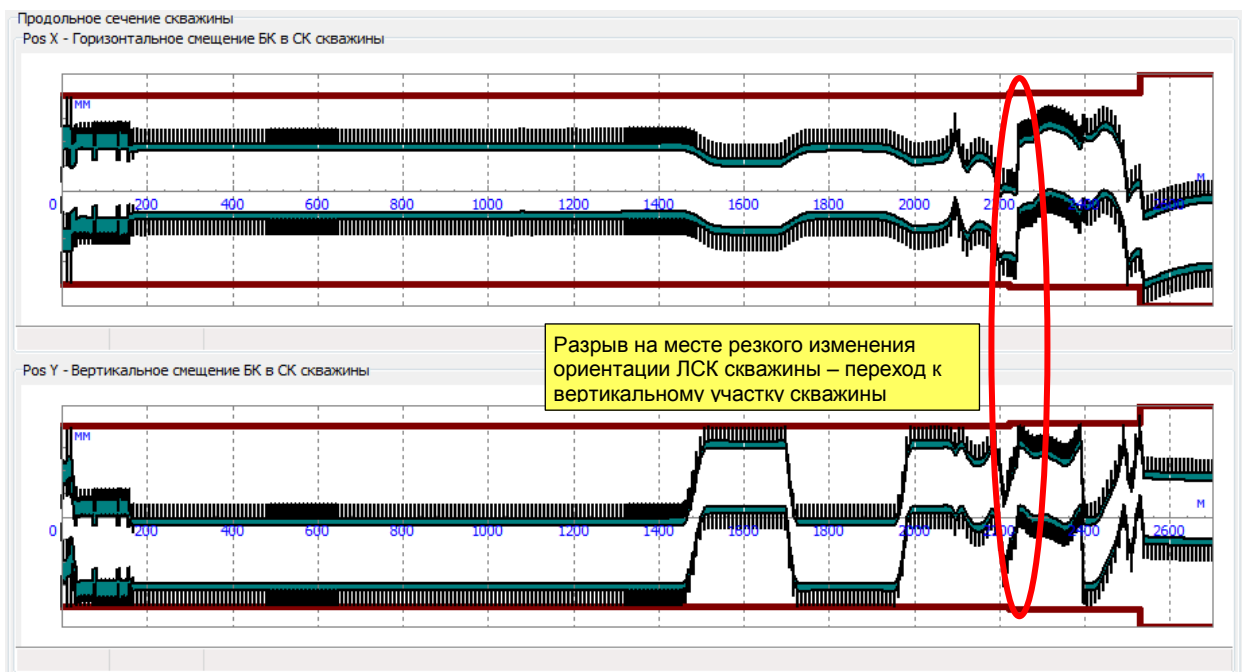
Продольное сечение скважины

Pos X - Горизонтальное смещение БК в СК скважины

мм

0 200 400 600 800 1000 1200 1400 1600 1800 2000 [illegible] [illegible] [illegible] м

Разрыв на месте резкого изменения ориентации ЛСК скважины – переход к вертикальному участку скважины

Pos Y - Вертикальное смещение БК в СК скважины

мм

0 200 400 600 800 1000 1200 1400 1600 1800 2000 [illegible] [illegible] 2600 м